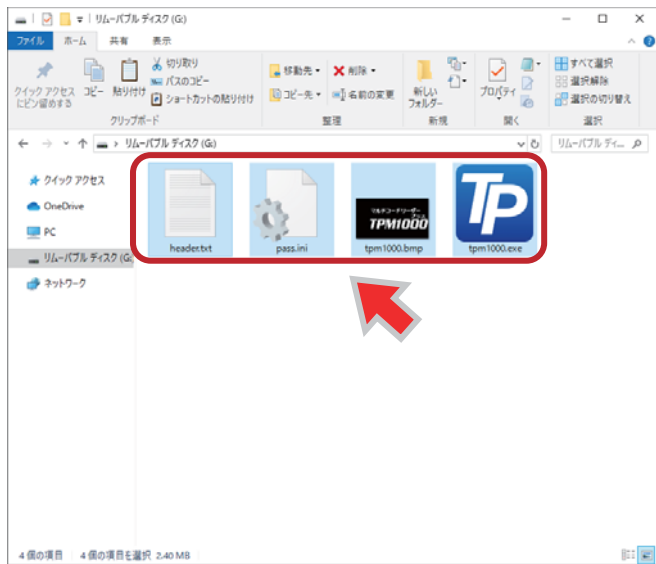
リムーバブル ディスク (G:)

ファイル ホーム 共有 表示

クイック アクセスにピン留めする コピー 貼り付け 切り取り パスのコピー ショートカットの貼り付け
クリップボード

移動先 削除 コピー先 名前の変更
整理

新しいフォルダー
新規

プロパティ
開く

すべて選択 選択解除 選択の切り替え
選択

リムーバブル ディスク (G:)

リムーバブル ディ...

クイック アクセス
OneDrive
PC
リムーバブル ディスク (G:)
ネットワーク

header.txt
pass.ini
マルチコードリーダー
TPM1000
tpm1000.bmp
TP
tpm1000.exe

4 個の項目 4 個の項目を選択 2.40 MB